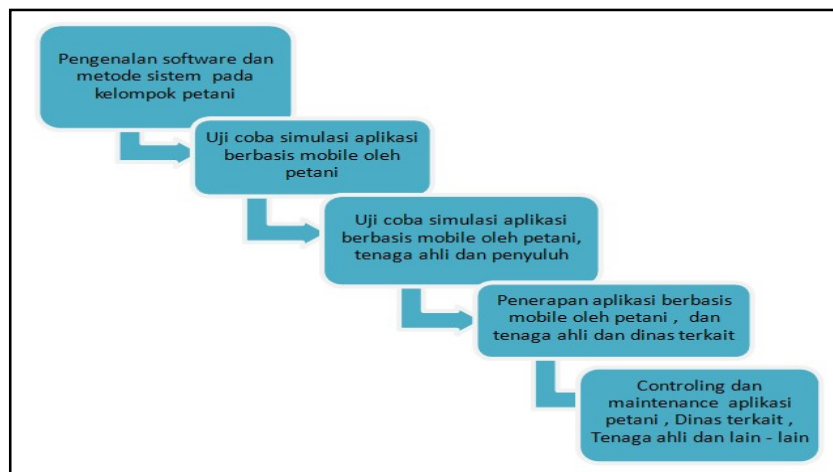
Pengenalan software dan metode sistem pada kelompok petani

Uji coba simulasi aplikasi berbasis mobile oleh petani

Uji coba simulasi aplikasi berbasis mobile oleh petani, tenaga ahli dan penyuluh

Penerapan aplikasi berbasis mobile oleh petani , dan tenaga ahli dan dinas terkait

Controling dan maintenance aplikasi petani , Dinas terkait , Tenaga ahli dan lain - lain